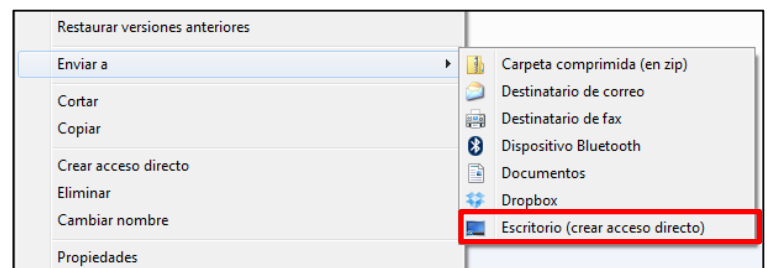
Restaurar versiones anteriores

Enviar a

Cortar
Copiar

Crear acceso directo
Eliminar
Cambiar nombre

Propiedades

Carpeta comprimida (en zip)
Destinatario de correo
Destinatario de fax
Dispositivo Bluetooth
Documentos
Dropbox
Escritorio (crear acceso directo)